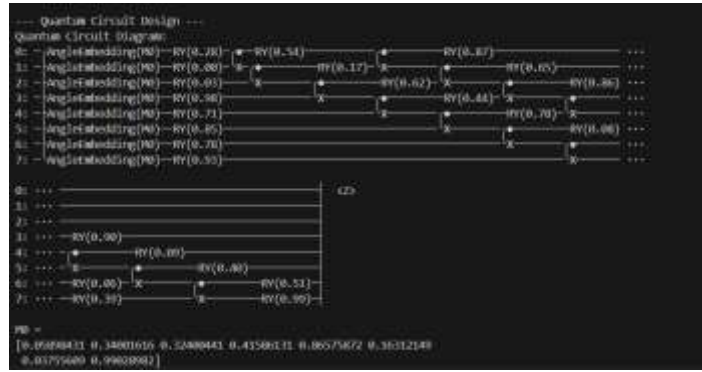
--- Quantum Circuit Design ---
Quantum Circuit Diagram:
0: ─AngleEmbedding(M0)─RY(0.28)─╭●─RY(0.54)──────────────╭●──────────RY(0.87)──────────── ···
1: ─AngleEmbedding(M0)─RY(0.00)─╰X─╭●────────RY(0.17)─╭●─╰X─╭●────────────RY(0.65)────── ···
2: ─AngleEmbedding(M0)─RY(0.03)────│─────────╭●───────│─────RY(0.62)─│──╭●────────RY(0.86)─ ···
3: ─AngleEmbedding(M0)─RY(0.98)────│─────────╰X───────│─╭●──RY(0.44)─│──╰X─╭●──────────── ···
4: ─AngleEmbedding(M0)─RY(0.71)────│──────────────────│─╰X──────────╰X─RY(0.70)─│───────── ···
5: ─AngleEmbedding(M0)─RY(0.85)────│──────────────────╰X──────────────╭●───────RY(0.08)─ ···
6: ─AngleEmbedding(M0)─RY(0.78)────╰X─────────────────────────────────╰X───╭●──────────── ···
7: ─AngleEmbedding(M0)─RY(0.93)──────────────────────────────────────────────╰X─────────── ···

0: ···───────────────────────────────────┤ <Z>
1: ···───────────────────────────────────┤
2: ···───────────────────────────────────┤
3: ···──RY(0.90)─────────────────────────┤
4: ···─╭●──────RY(0.09)──────────────────┤
5: ···─╰X──────╭●──────RY(0.40)──────────┤
6: ···──RY(0.06)─╰X─╭●──────────RY(0.51)─┤
7: ···──RY(0.39)────╰X──────────RY(0.99)─┤

M0 =
[0.05898431 0.34001616 0.32400443 0.43506131 0.06575872 0.16312149
 0.03755609 0.99020982]